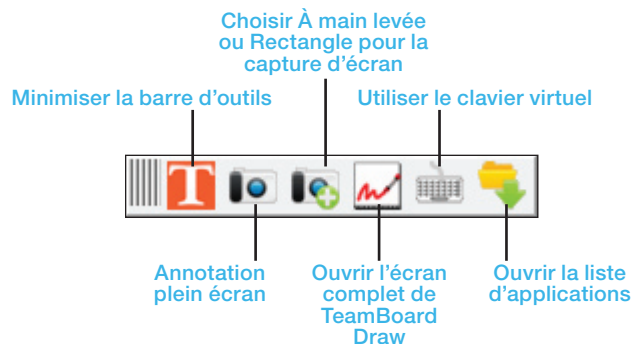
Choisir À main levée ou Rectangle pour la capture d'écran

Minimiser la barre d'outils

Utiliser le clavier virtuel

T

Annotation plein écran

Ouvrir l'écran complet de TeamBoard Draw

Ouvrir la liste d'applications